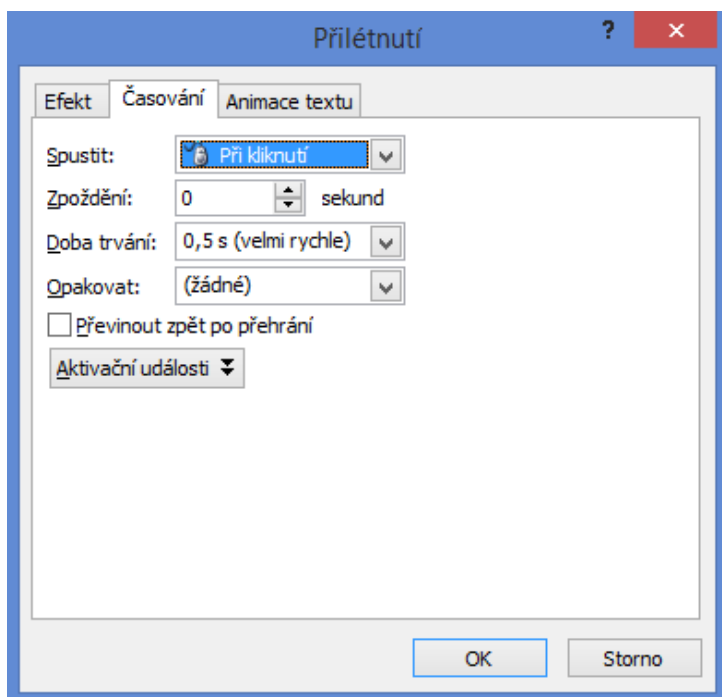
Přilétnutí

?

Efekt

Časování

Animace textu

Spustit:

Při kliknutí

Zpoždění:

0

sekund

Doba trvání:

0,5 s (velmi rychle)

Opakovat:

(žádné)

Převinout zpět po přehrání

Aktivační události

OK

Storno